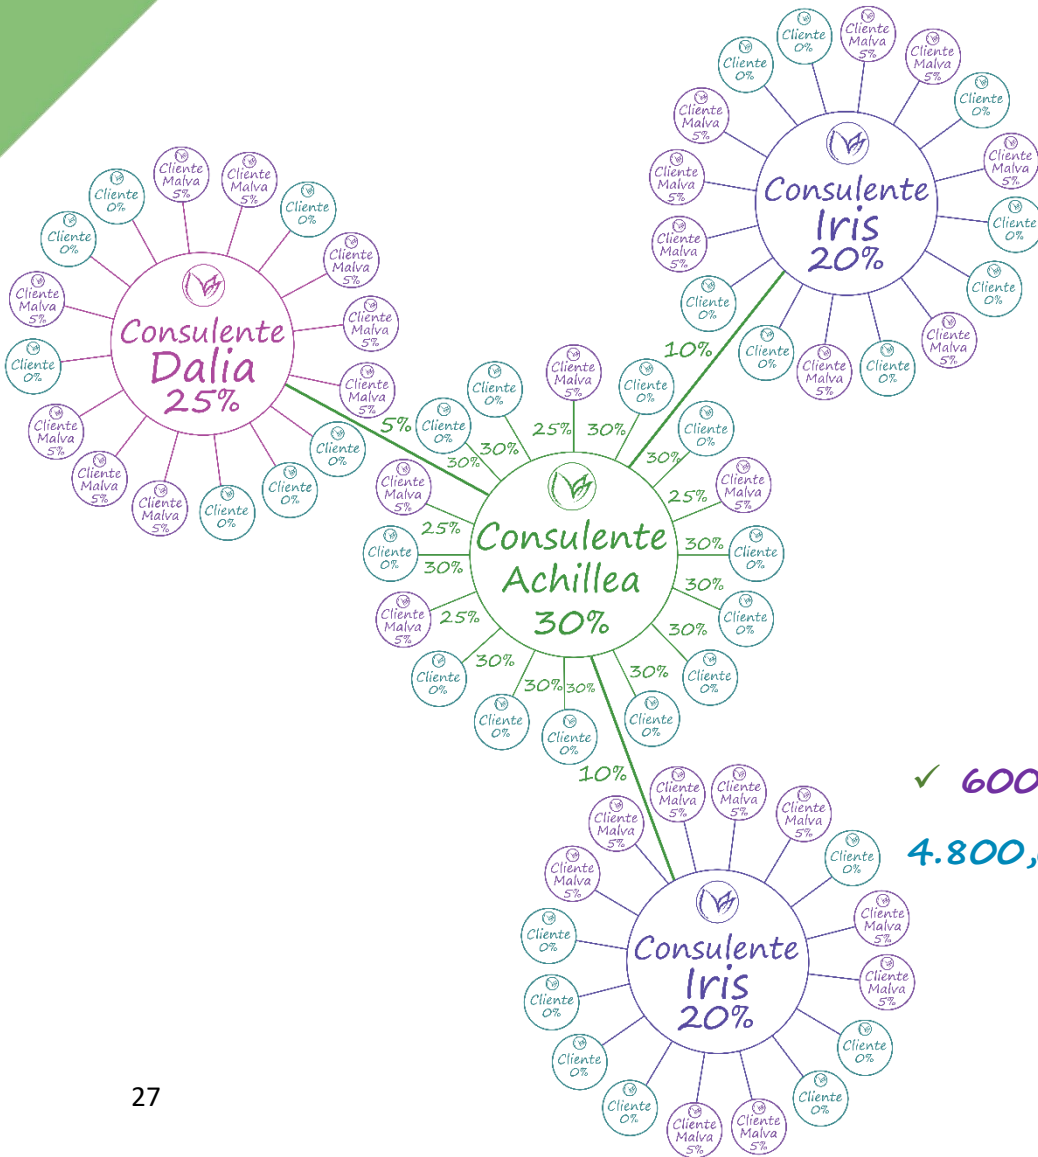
Consulente Iris 20%

Cliente 0%
Cliente Malva 5%
Cliente Malva 5%
Cliente 0%
Cliente Malva 5%
Cliente 0%
Cliente 0%
Cliente Malva 5%
Cliente 0%
Cliente Malva 5%
Cliente 0%
Cliente Malva 5%
Cliente 0%
Cliente 0%
Cliente Malva 5%
Cliente Malva 5%
Cliente Malva 5%

Consulente Dalia 25%

Cliente 0%
Cliente Malva 5%
Cliente Malva 5%
Cliente 0%
Cliente Malva 5%
Cliente Malva 5%
Cliente Malva 5%
Cliente 0%
Cliente 0%
Cliente 0%
Cliente Malva 5%
Cliente Malva 5%
Cliente Malva 5%
Cliente 0%
Cliente Malva 5%
Cliente 0%

10%
5%

Consulente Achillea 30%

Cliente 0% 30%
Cliente 0% 30%
Cliente Malva 5% 25%
Cliente 0% 30%
Cliente 0% 30%
Cliente Malva 5% 25%
Cliente 0% 30%
Cliente 0% 30%
Cliente 0% 30%
Cliente 0% 30%
Cliente 0% 30%
Cliente 0% 30%
Cliente Malva 5% 25%
Cliente 0% 30%
Cliente Malva 5% 25%
Cliente 0% 30%

10%

Consulente Iris 20%

Cliente Malva 5%
Cliente Malva 5%
Cliente Malva 5%
Cliente 0%
Cliente Malva 5%
Cliente Malva 5%
Cliente 0%
Cliente 0%
Cliente Malva 5%
Cliente Malva 5%
Cliente 0%
Cliente 0%
Cliente 0%
Cliente 0%
Cliente Malva 5%
Cliente Malva 5%

✓ 600

4.800,

27